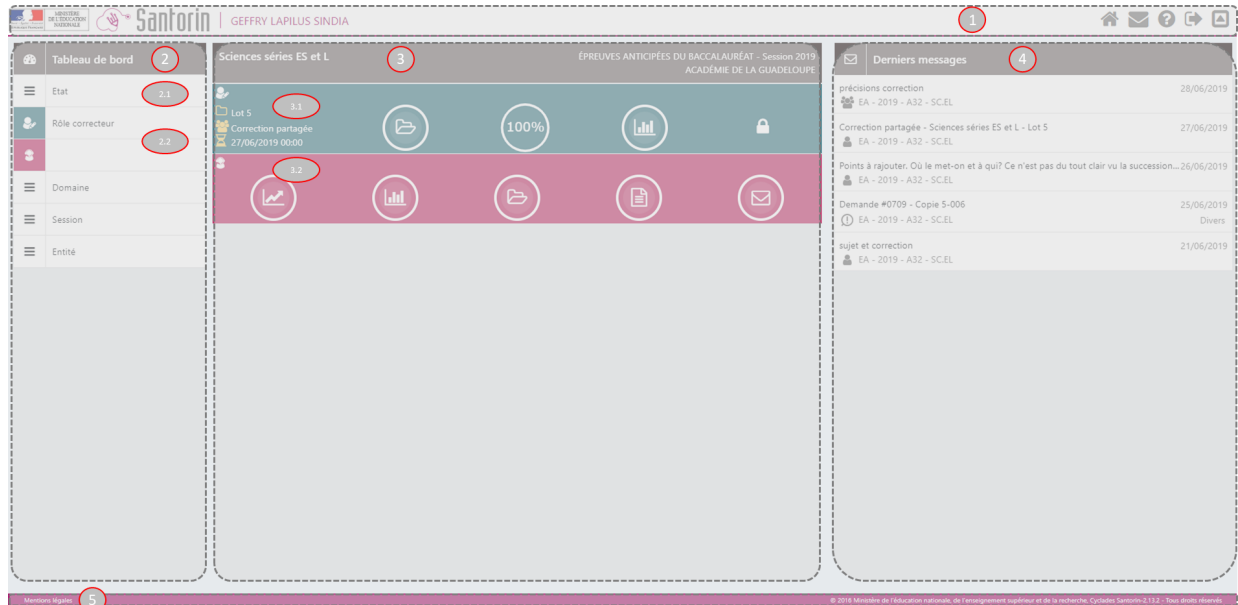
MINISTÈRE DE L'ÉDUCATION NATIONALE

Santorin | GEFFRY LAPILUS SINDIA

1

Tableau de bord 2

Etat 2.1

Rôle correcteur 2.2

Domaine

Session

Entité

Sciences séries ES et L 3

ÉPREUVES ANTICIPÉES DU BACCALAURÉAT - Session 2019
ACADÉMIE DE LA GUADELOUPE

3.1

Lot 5
Correction partagée
27/06/2019 00:00

100%

3.2

Derniers messages 4

précisions correction 28/06/2019
EA - 2019 - A32 - SC.EL

Correction partagée - Sciences séries ES et L - Lot 5 27/06/2019
EA - 2019 - A32 - SC.EL

Points à rajouter. Où le met-on et à qui? Ce n'est pas du tout clair vu la succession... 26/06/2019
EA - 2019 - A32 - SC.EL

Demande #0709 - Copie 5-006 25/06/2019
EA - 2019 - A32 - SC.EL Divers

sujet et correction 21/06/2019
EA - 2019 - A32 - SC.EL

Mentions légales 5

© 2016 Ministère de l'éducation nationale, de l'enseignement supérieur et de la recherche, Cyclades Santorin-2.13.2 - Tous droits réservés